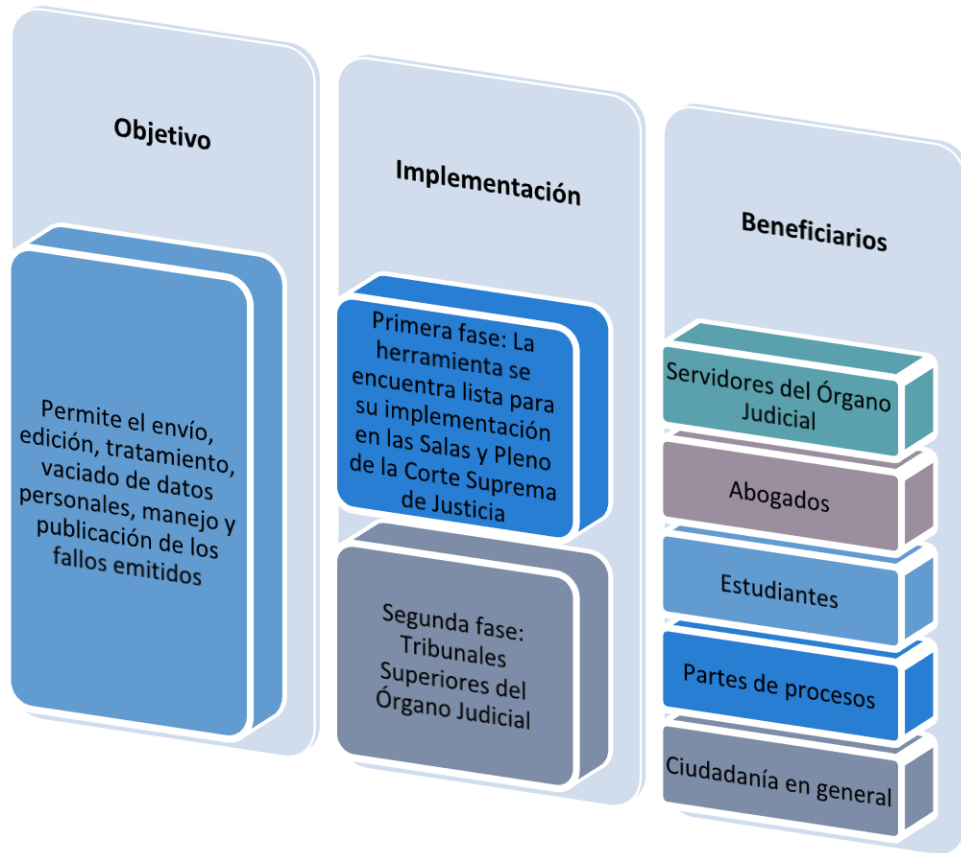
Objetivo

Permite el envío, edición, tratamiento, vaciado de datos personales, manejo y publicación de los fallos emitidos

Implementación

Primera fase: La herramienta se encuentra lista para su implementación en las Salas y Pleno de la Corte Suprema de Justicia

Segunda fase: Tribunales Superiores del Órgano Judicial

Beneficiarios

Servidores del Órgano Judicial

Abogados

Estudiantes

Partes de procesos

Ciudadanía en general